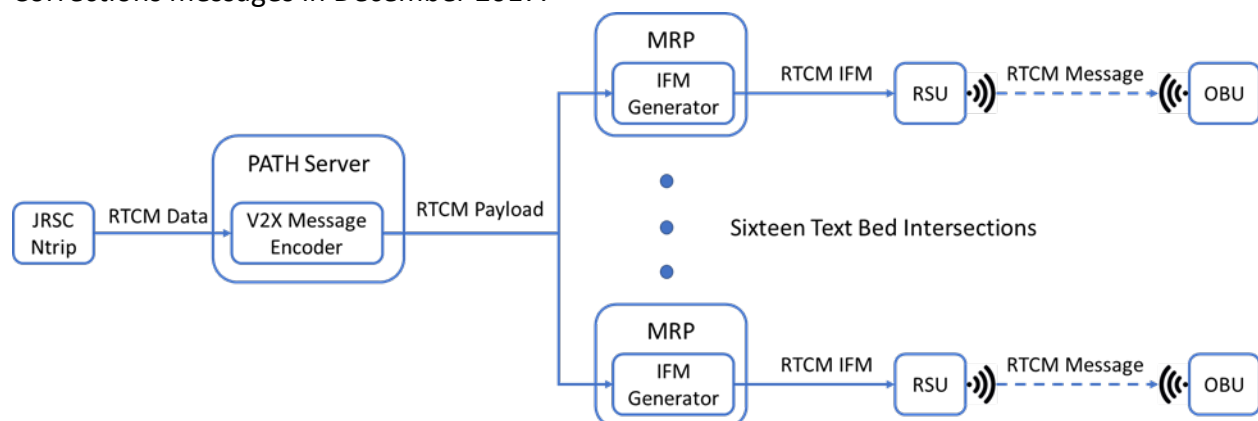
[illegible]

JRSC Ntrip

RTCM Data

PATH Server

V2X Message Encoder

RTCM Payload

MRP

IFM Generator

RTCM IFM

RSU

RTCM Message

OBU

Sixteen Text Bed Intersections

MRP

IFM Generator

RTCM IFM

RSU

RTCM Message

OBU